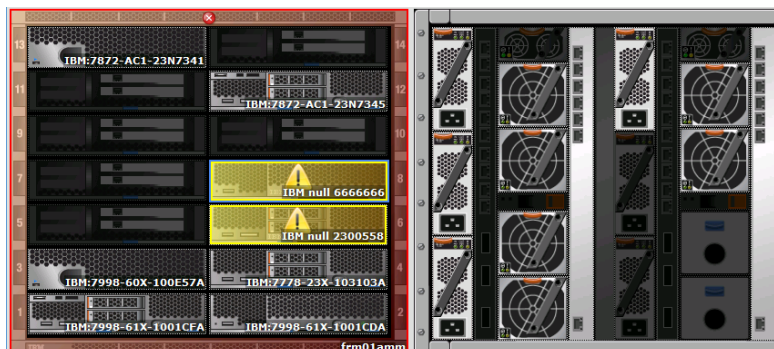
13
14
IBM:7872-AC1-23N7341
11
12
IBM:7872-AC1-23N7345
9
10
7
8
IBM null 6666666
5
6
IBM null 2300558
3
4
IBM:7998-60X-100E57A
IBM:7778-23X-103103A
1
2
IBM:7998-61X-1001CFA
IBM:7998-61X-1001CDA
frm01amm